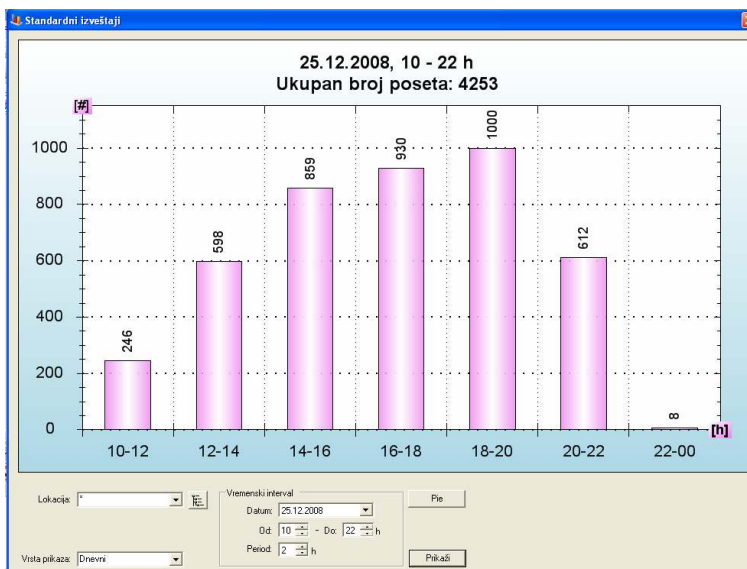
Standardni izveštaji

25.12.2008, 10 - 22 h
Ukupan broj poseta: 4253

[#]

1000
800
600
400
200
0

246
598
859
930
1000
612
8

10-12
12-14
14-16
16-18
18-20
20-22
22-00
[h]

Lokacija: *

Vremenski interval
Datum: 25.12.2008
Od: 10 - Do: 22 h
Period: 2 h

Pie

Vrsta prikaza: Dnevni

Prikaži